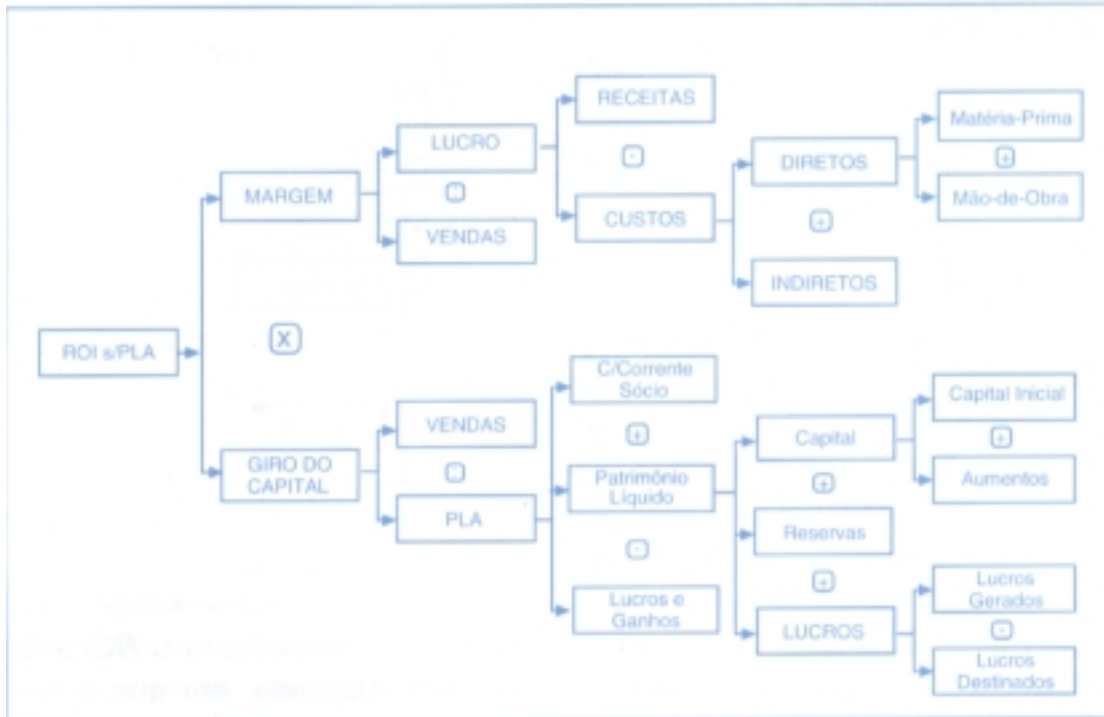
ROI s/PLA

MARGEM

LUCRO

÷

VENDAS

RECEITAS

-

CUSTOS

DIRETOS

+

INDIRETOS

Matéria-Prima

+

Mão-de-Obra

X

GIRO DO CAPITAL

VENDAS

÷

PLA

C/Corrente Sócio

+

Patrimônio Líquido

-

Lucros e Ganhos

Capital

+

Reservas

+

LUCROS

Capital Inicial

+

Aumentos

Lucros Gerados

-

Lucros Destinados